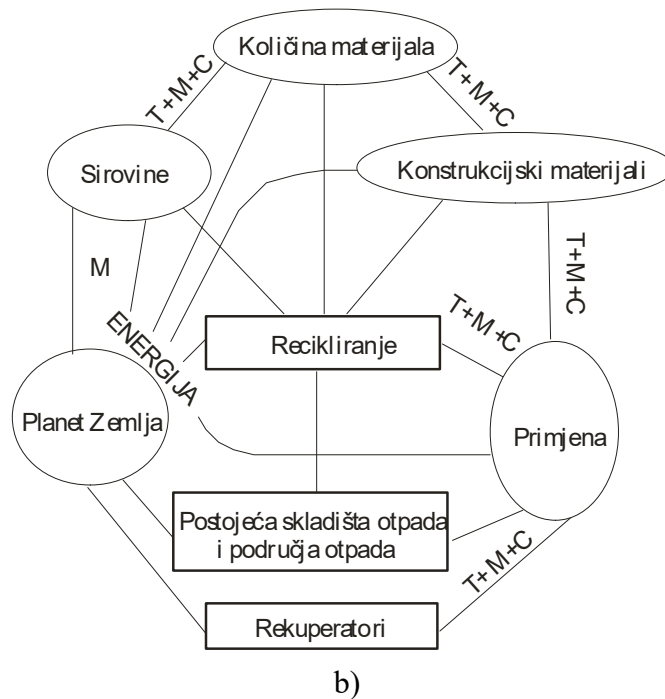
Količina materijala

T+M+C

T+M+C

Sirovine

Konstrukcijski materijali

M

T+M+C

ENERGIJA

T+M+C

Recikliranje

Planet Zemlja

Primjena

Postojeća skladišta otpada i područja otpada

T+M+C

Rekuperatori

b)